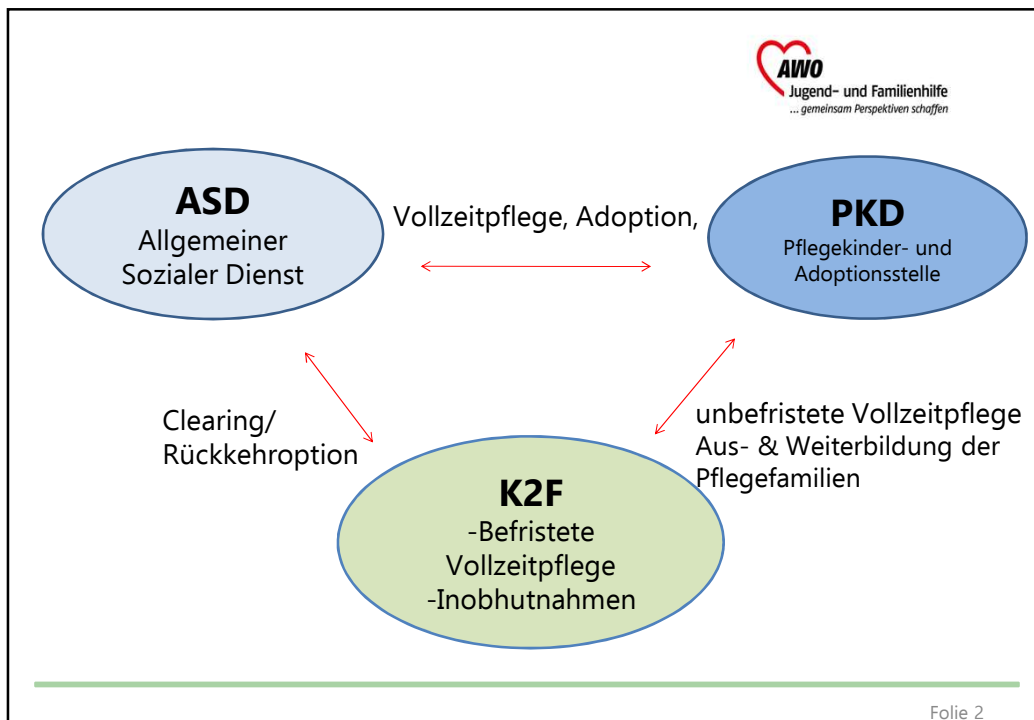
AWO
Jugend- und Familienhilfe
... gemeinsam Perspektiven schaffen

ASD
Allgemeiner Sozialer Dienst

Vollzeitpflege, Adoption,

PKD
Pflegekinder- und Adoptionsstelle

Clearing/
Rückkehroption

unbefristete Vollzeitpflege
Aus- & Weiterbildung der Pflegefamilien

K2F
-Befristete Vollzeitpflege
-Inobhutnahmen

Folie 2